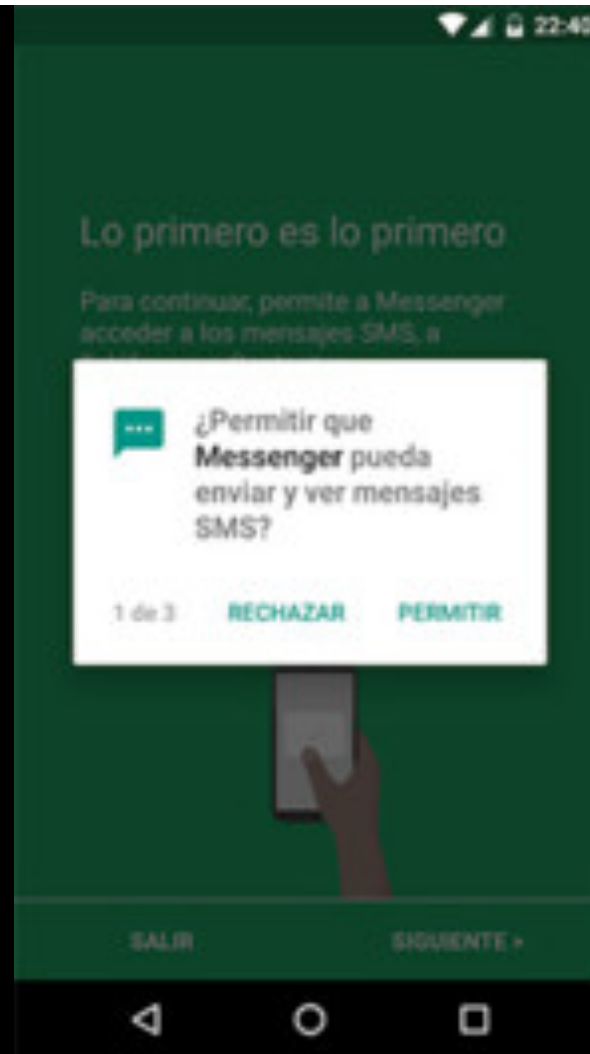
22:40

Lo primero es lo primero

Para continuar, permite a Messenger acceder a los mensajes SMS, a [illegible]

¿Permitir que **Messenger** pueda enviar y ver mensajes SMS?

1 de 3 RECHAZAR PERMITIR

SALIR SIGUIENTE ›